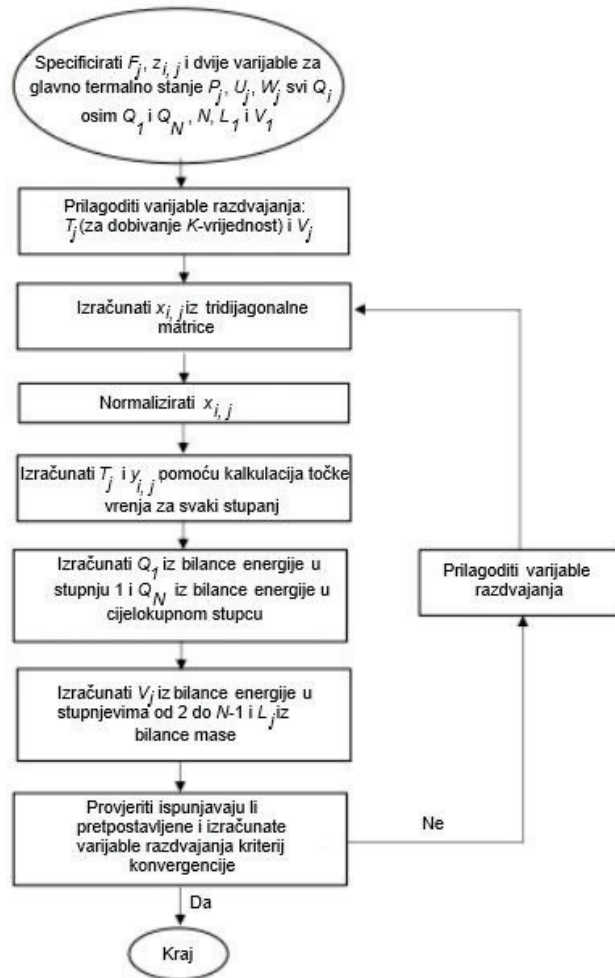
Specificirati $F_j$, $z_{i,j}$ i dvije varijable za glavno termalno stanje $P_j$, $U_j$, $W_j$ svi $Q_j$ osim $Q_1$ i $Q_N$, $N$, $L_1$ i $V_1$

Prilagoditi varijable razdvajanja: $T_j$(za dobivanje $K$-vrijednost) i $V_j$

Izračunati $x_{i,j}$ iz tridijagonalne matrice

Normalizirati $x_{i,j}$

Izračunati $T_j$ i $y_{i,j}$ pomoću kalkulacija točke vrenja za svaki stupanj

Izračunati $Q_1$ iz bilance energije u stupnju 1 i $Q_N$ iz bilance energije u cijelokupnom stupcu

Izračunati $V_j$ iz bilance energije u stupnjevima od 2 do $N$-1 i $L_j$ iz bilance mase

Provjeriti ispunjavaju li pretpostavljene i izračunate varijable razdvajanja kriterij konvergencije

Ne

Prilagoditi varijable razdvajanja

Da

Kraj